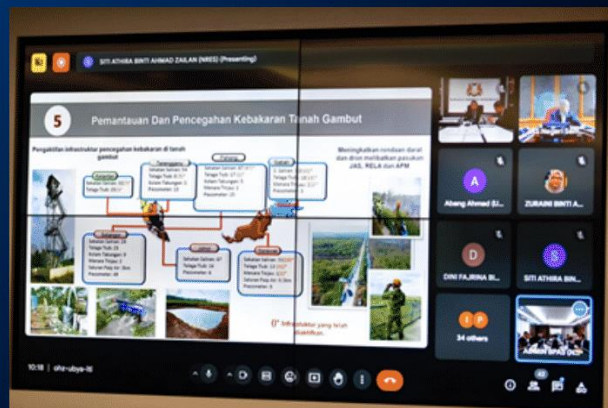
SITI ATHIRA BINTI AHMAD ZAILAN (NRES) (Presenting)

5

Pemantauan Dan Pencegahan Kebakaran Tanah Gambut

Pengaktifan infrastruktur pencegahan kebakaran di tanah gambut

Terengganu

Pahang

Sabah

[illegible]

Meningkatkan rondaan darat dan dron melibatkan pasukan JAS, RELA dan APM

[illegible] Infrastruktur yang telah diaktifkan

Abang Ahmed (J...

ZURAINI BINTI A...

DINI FAJRINA BI...

SITI ATHIRA BIN...

34 others

10:18 | ohz-ubya-fit